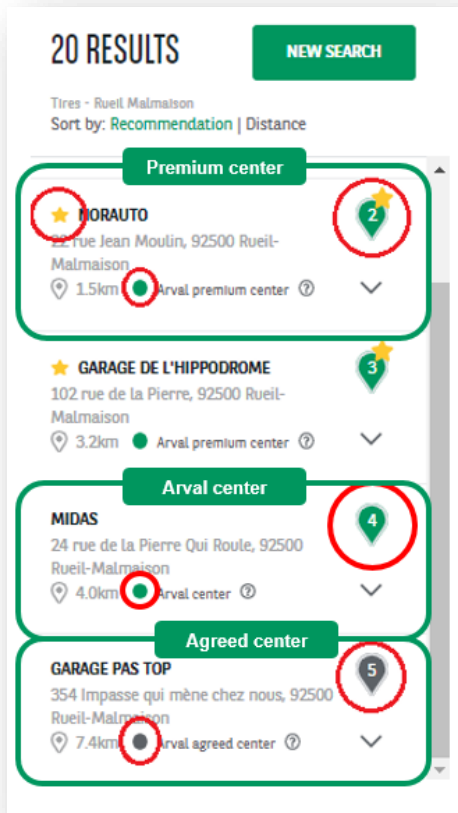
20 RESULTS

NEW SEARCH

Tires - Rueil Malmaison
Sort by: Recommendation | Distance

Premium center

NORAUTO
22 rue Jean Moulin, 92500 Rueil-Malmaison
1.5km Arval premium center

2

GARAGE DE L'HIPPODROME
102 rue de la Pierre, 92500 Rueil-Malmaison
3.2km Arval premium center

3

Arval center

MIDAS
24 rue de la Pierre Qui Roule, 92500 Rueil-Malmaison
4.0km Arval center

4

Agreed center

GARAGE PAS TOP
354 Impasse qui mène chez nous, 92500 Rueil-Malmaison
7.4km Arval agreed center

5